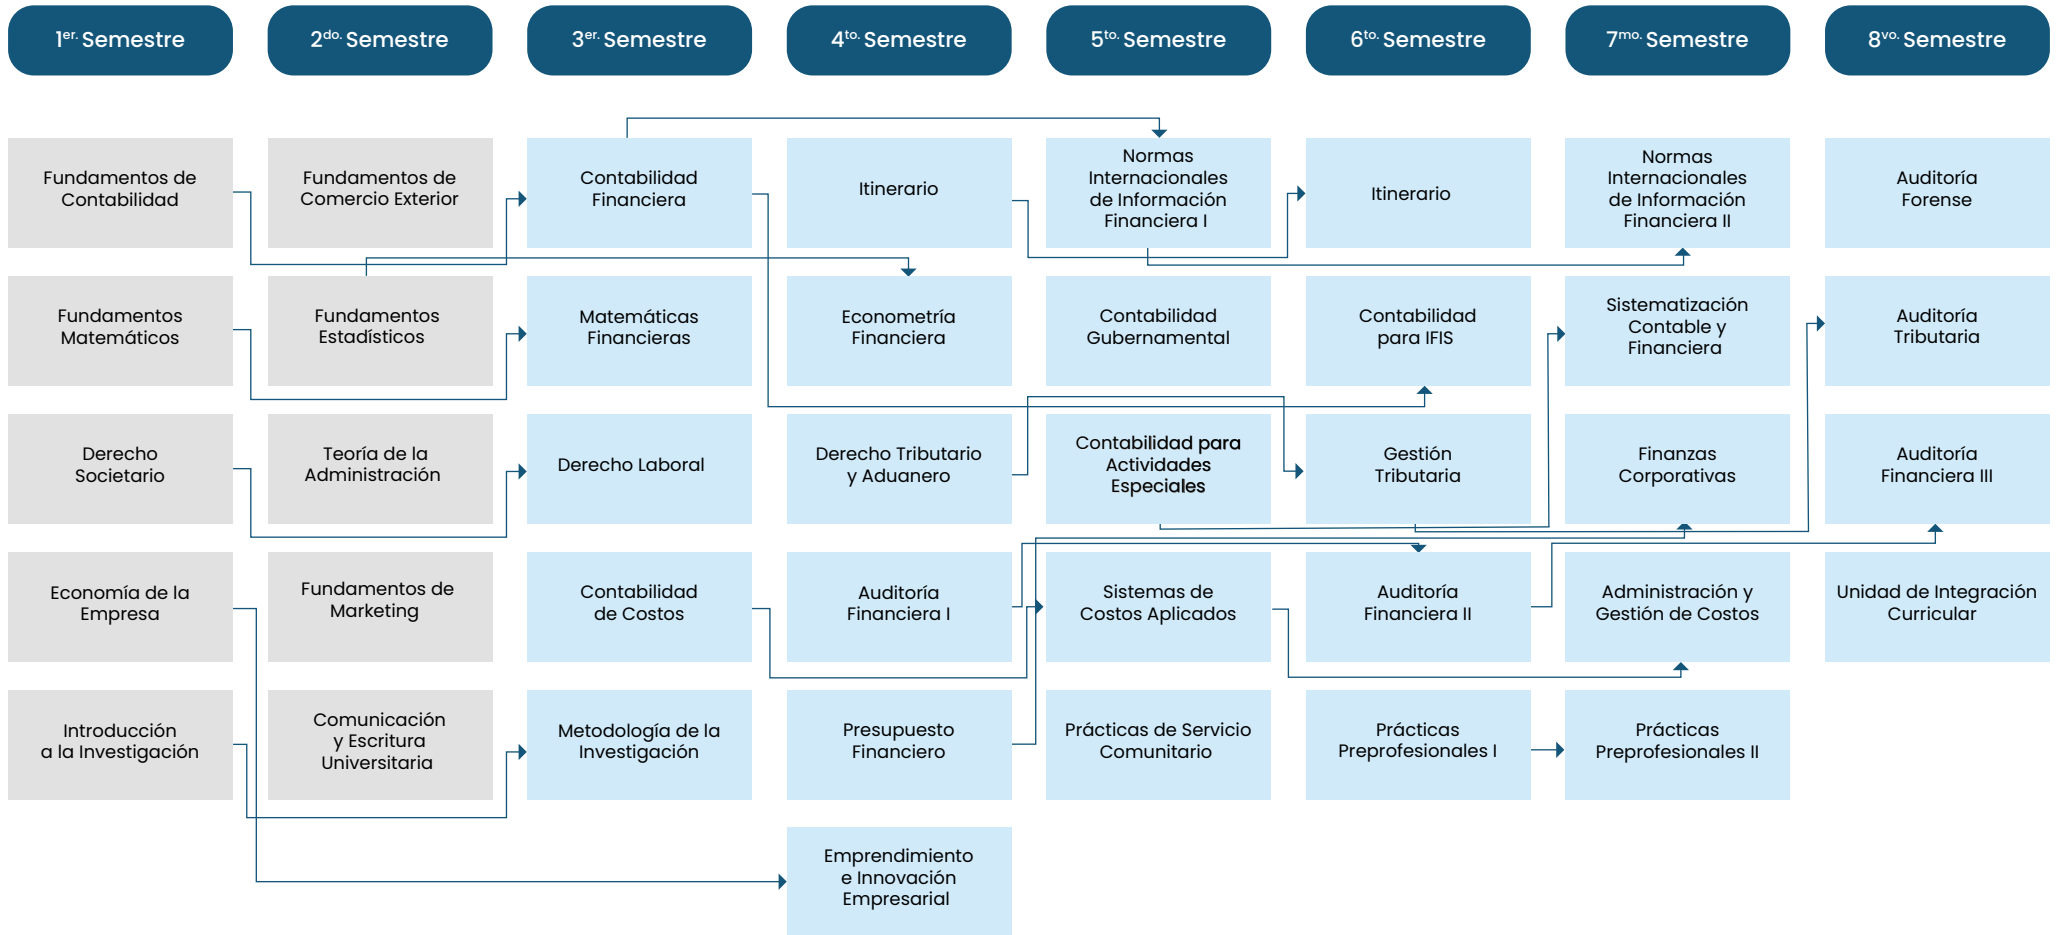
1$^{er.}$ Semestre

Fundamentos de Contabilidad

Fundamentos Matemáticos

Derecho Societario

Economía de la Empresa

Introducción a la Investigación

2$^{do.}$ Semestre

Fundamentos de Comercio Exterior

Fundamentos Estadísticos

Teoría de la Administración

Fundamentos de Marketing

Comunicación y Escritura Universitaria

3$^{er.}$ Semestre

Contabilidad Financiera

Matemáticas Financieras

Derecho Laboral

Contabilidad de Costos

Metodología de la Investigación

4$^{to.}$ Semestre

Itinerario

Econometría Financiera

Derecho Tributario y Aduanero

Auditoría Financiera I

Presupuesto Financiero

Emprendimiento e Innovación Empresarial

5$^{to.}$ Semestre

Normas Internacionales de Información Financiera I

Contabilidad Gubernamental

Contabilidad para Actividades Especiales

Sistemas de Costos Aplicados

Prácticas de Servicio Comunitario

6$^{to.}$ Semestre

Itinerario

Contabilidad para IFIS

Gestión Tributaria

Auditoría Financiera II

Prácticas Preprofesionales I

7$^{mo.}$ Semestre

Normas Internacionales de Información Financiera II

Sistematización Contable y Financiera

Finanzas Corporativas

Administración y Gestión de Costos

Prácticas Preprofesionales II

8$^{vo.}$ Semestre

Auditoría Forense

Auditoría Tributaria

Auditoría Financiera III

Unidad de Integración Curricular